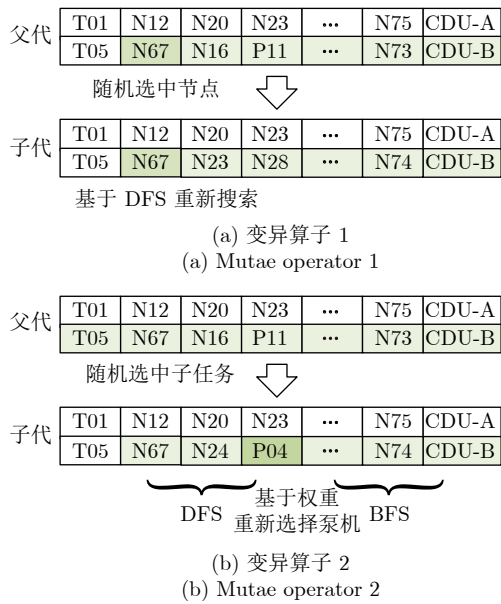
父代

| T01 | N12 | N20 | N23 | ··· | N75 | CDU-A |
|---|---|---|---|---|---|---|
| T05 | N67 | N16 | P11 | ··· | N73 | CDU-B |

随机选中节点

子代

| T01 | N12 | N20 | N23 | ··· | N75 | CDU-A |
|---|---|---|---|---|---|---|
| T05 | N67 | N23 | N28 | ··· | N74 | CDU-B |

基于 DFS 重新搜索

(a) 变异算子 1
(a) Mutae operator 1

父代

| T01 | N12 | N20 | N23 | ··· | N75 | CDU-A |
|---|---|---|---|---|---|---|
| T05 | N67 | N16 | P11 | ··· | N73 | CDU-B |

随机选中子任务

子代

| T01 | N12 | N20 | N23 | ··· | N75 | CDU-A |
|---|---|---|---|---|---|---|
| T05 | N67 | N24 | P04 | ··· | N74 | CDU-B |

DFS 基于权重 重新选择泵机 BFS

(b) 变异算子 2
(b) Mutae operator 2